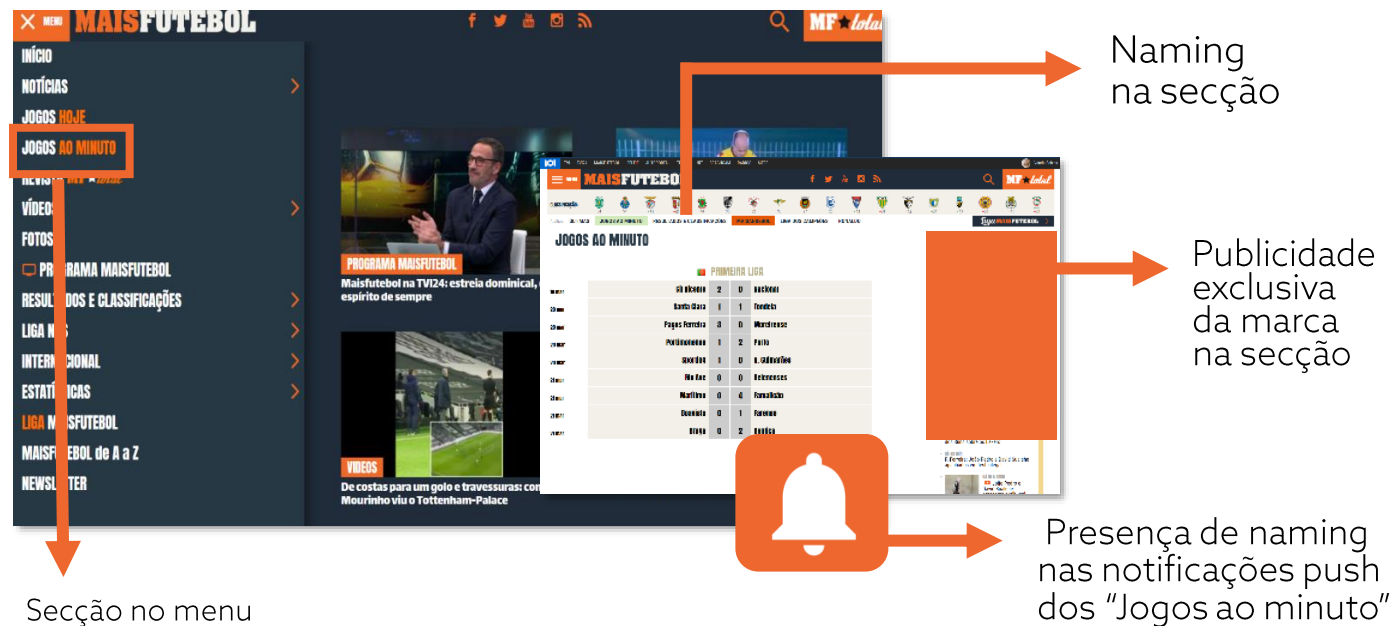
MENU MAISFUTEBOL

MF total

INÍCIO
NOTÍCIAS
JOGOS HOJE
JOGOS AO MINUTO
REVISTA MF total
VÍDEOS
FOTOS
PROGRAMA MAISFUTEBOL
RESULTADOS E CLASSIFICAÇÕES
LIGA N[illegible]S
INTERNACIONAL
ESTATÍSTICAS
LIGA MAISFUTEBOL
MAISFUTEBOL de A a Z
NEWSLETTER

PROGRAMA MAISFUTEBOL
Maisfutebol na TVI24: estreia dominical, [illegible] espírito de sempre

VÍDEOS
De costas para um golo e travessuras: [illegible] Mourinho viu o Tottenham-Palace

MAISFUTEBOL MF total

JOGOS AO MINUTO

PRIMEIRA LIGA

| | | | | |
|---|---|---|---|---|
| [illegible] | Gil Vicente | 2 | 0 | Nacional |
| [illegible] | Santa Clara | 1 | 1 | Tondela |
| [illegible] | Paços Ferreira | 3 | 0 | Moreirense |
| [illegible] | Portimonense | 1 | 2 | Porto |
| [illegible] | Sporting | 1 | 0 | V. Guimarães |
| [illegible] | Rio Ave | 0 | 0 | Belenenses |
| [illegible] | Marítimo | 0 | 4 | Famalicão |
| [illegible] | Boavista | 0 | 1 | Farense |
| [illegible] | Braga | 0 | 2 | Benfica |

Naming na secção

Publicidade exclusiva da marca na secção

Presença de naming nas notificações push dos “Jogos ao minuto”

Secção no menu